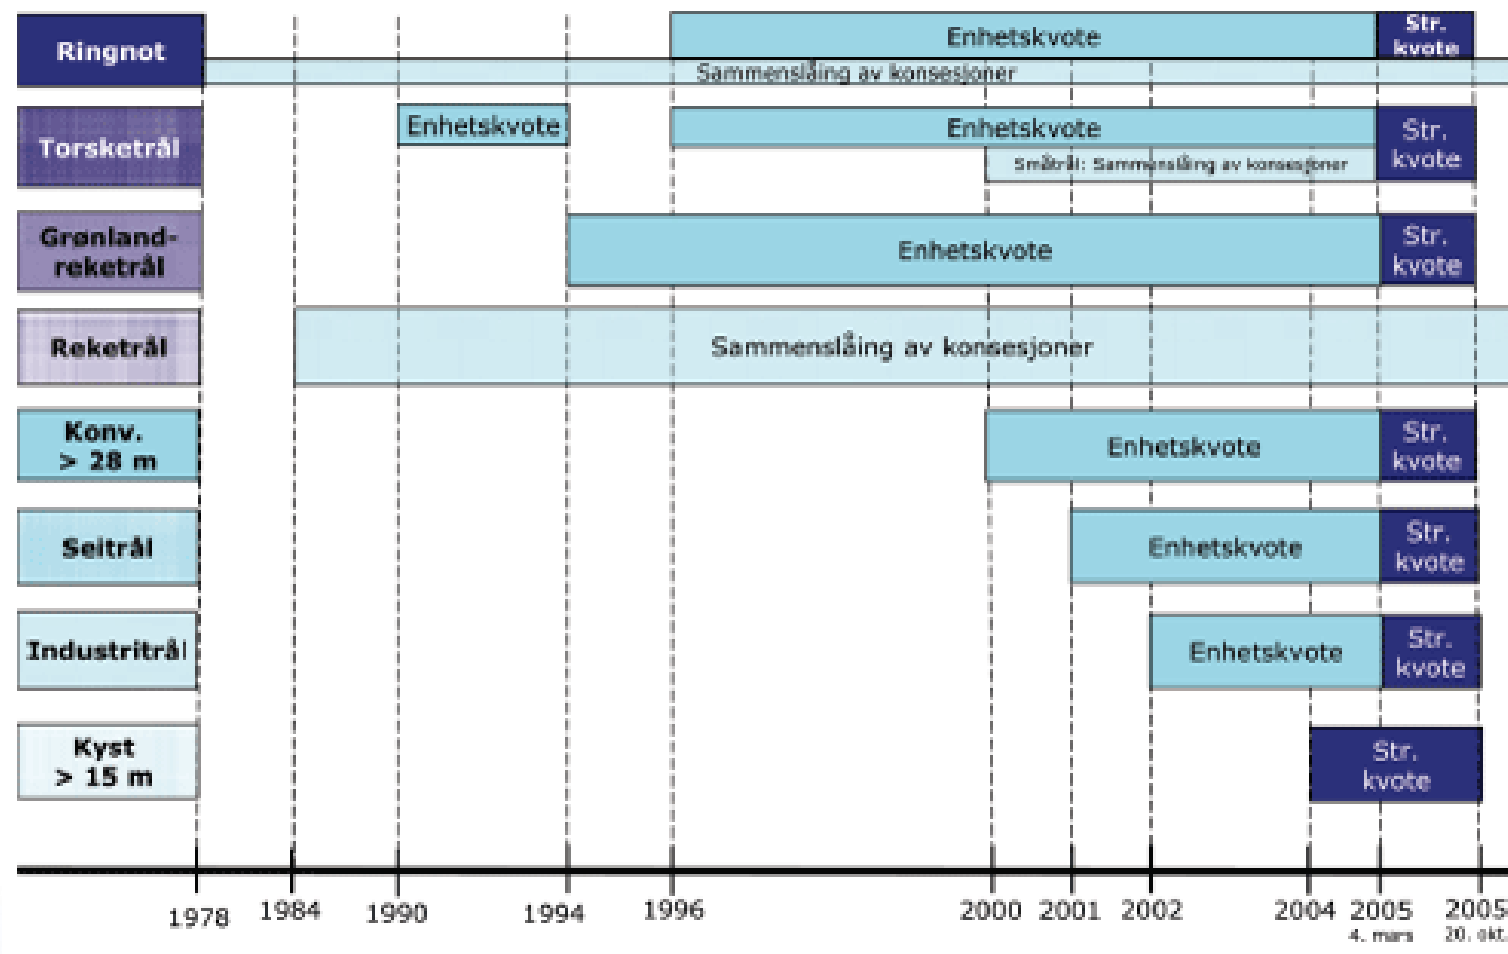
Ringnot
Enhetskvote
Str. kvote
Sammenslåing av konsesjoner

Torsketrål
Enhetskvote
Enhetskvote
Str. kvote
Småtrål: Sammenslåing av konsesjoner

Grønland-reketrål
Enhetskvote
Str. kvote

Reketrål
Sammenslåing av konsesjoner

Konv. > 28 m
Enhetskvote
Str. kvote

Seitrål
Enhetskvote
Str. kvote

Industritrål
Enhetskvote
Str. kvote

Kyst > 15 m
Str. kvote

1978 1984 1990 1994 1996 2000 2001 2002 2004 2005 4. mars 2005 20. okt.